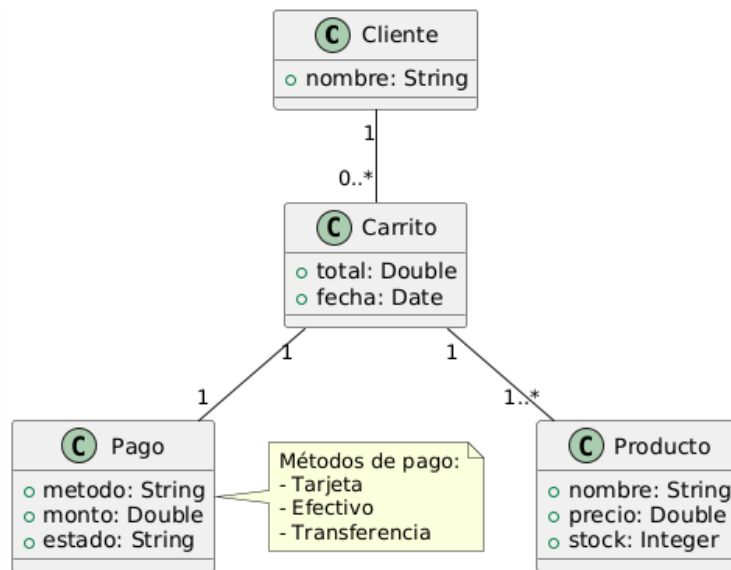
C Cliente
nombre: String

1
0..*

C Carrito
total: Double
fecha: Date

1
1

1
1..*

C Pago
metodo: String
monto: Double
estado: String

Métodos de pago:
- Tarjeta
- Efectivo
- Transferencia

C Producto
nombre: String
precio: Double
stock: Integer